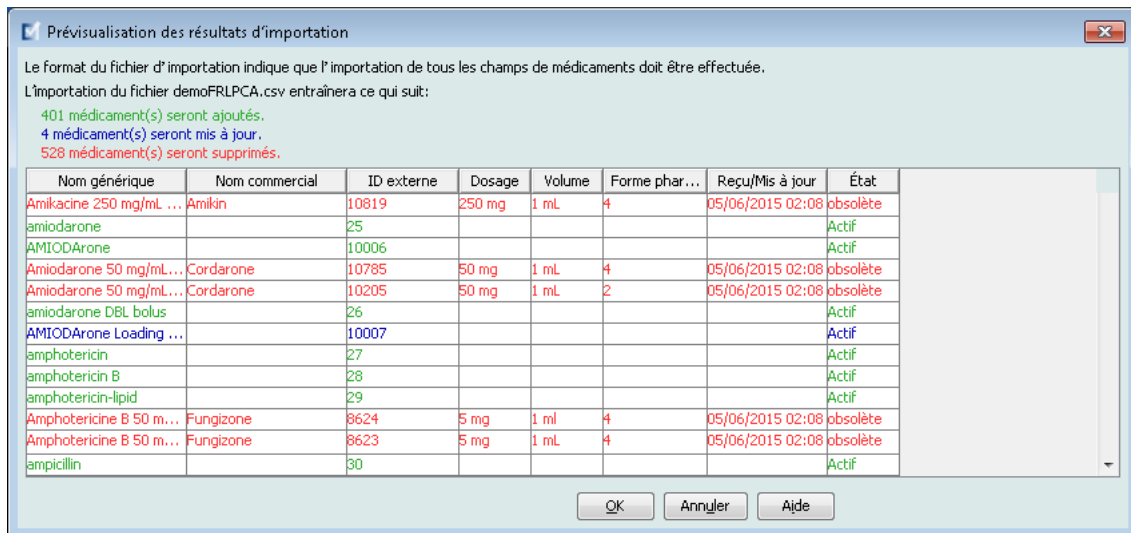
Prévisualisation des résultats d'importation

Le format du fichier d'importation indique que l'importation de tous les champs de médicaments doit être effectuée.

L'importation du fichier demoFRLPCA.csv entraînera ce qui suit:

401 médicament(s) seront ajoutés.
4 médicament(s) seront mis à jour.
528 médicament(s) seront supprimés.

| Nom générique | Nom commercial | ID externe | Dosage | Volume | Forme phar... | Reçu/Mis à jour | État |
|---|---|---|---|---|---|---|---|
| Amikacine 250 mg/mL ... | Amikin | 10819 | 250 mg | 1 mL | 4 | 05/06/2015 02:08 | obsolète |
| amiodarone | | 25 | | | | | Actif |
| AMIODArone | | 10006 | | | | | Actif |
| Amiodarone 50 mg/mL... | Cordarone | 10785 | 50 mg | 1 mL | 4 | 05/06/2015 02:08 | obsolète |
| Amiodarone 50 mg/mL... | Cordarone | 10205 | 50 mg | 1 mL | 2 | 05/06/2015 02:08 | obsolète |
| amiodarone DBL bolus | | 26 | | | | | Actif |
| AMIODArone Loading ... | | 10007 | | | | | Actif |
| amphotericin | | 27 | | | | | Actif |
| amphotericin B | | 28 | | | | | Actif |
| amphotericin-lipid | | 29 | | | | | Actif |
| Amphotericine B 50 m... | Fungizone | 8624 | 5 mg | 1 ml | 4 | 05/06/2015 02:08 | obsolète |
| Amphotericine B 50 m... | Fungizone | 8623 | 5 mg | 1 mL | 4 | 05/06/2015 02:08 | obsolète |
| ampicillin | | 30 | | | | | Actif |

OK Annuler Aide